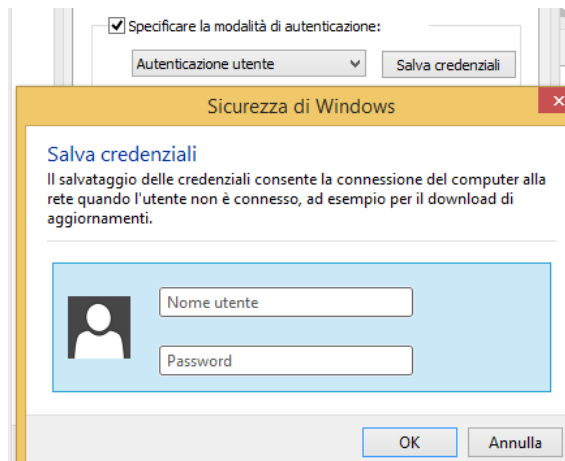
Specificare la modalità di autenticazione:

Autenticazione utente

Salva credenziali

Sicurezza di Windows

Salva credenziali

Il salvataggio delle credenziali consente la connessione del computer alla rete quando l'utente non è connesso, ad esempio per il download di aggiornamenti.

Nome utente

Password

OK

Annulla